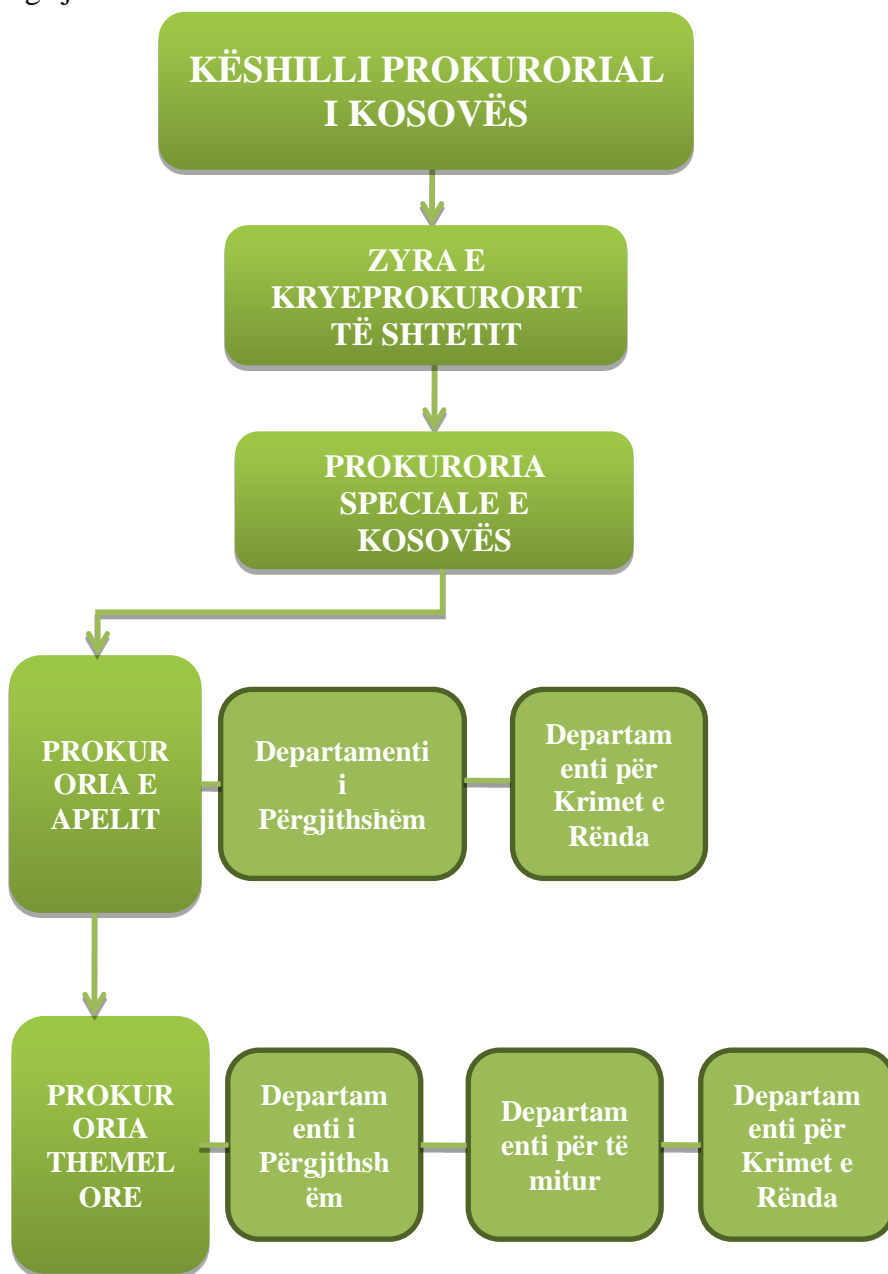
KËSHILLI PROKURORIAL I KOSOVËS

ZYRA E KRYEPROKURORIT TË SHTETIT

PROKURORIA SPECIALE E KOSOVËS

PROKURORIA E APELIT

Departamenti i Përgjithshëm

Departamenti për Krimet e Rënda

PROKURORIA THEMELORE

Departamenti i Përgjithshëm

Departamenti për të mitur

Departamenti për Krimet e Rënda